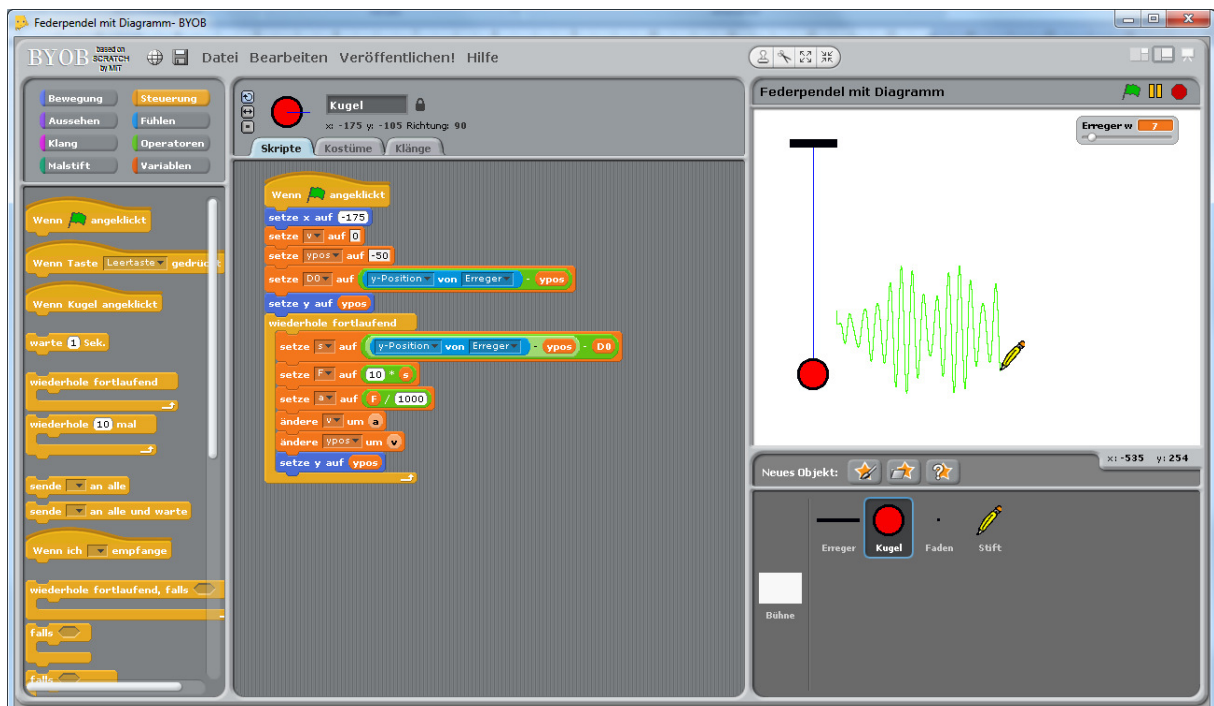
Federpendel mit Diagramm- BYOB

BYOB based on SCRATCH by MIT
Datei Bearbeiten Veröffentlichen! Hilfe

Bewegung
Steuerung
Aussehen
Fühlen
Klang
Operatoren
Malstift
Variablen

Wenn angeklickt
Wenn Taste Leertaste gedrückt
Wenn Kugel angeklickt
warte 1 Sek.
wiederhole fortlaufend
wiederhole 10 mal
sende an alle
sende an alle und warte
Wenn ich empfange
wiederhole fortlaufend, falls
falls
falls

Kugel
x: -175 y: -105 Richtung: 90
Skripte
Kostüme
Klänge

Wenn angeklickt
setze x auf -175
setze v auf 0
setze ypos auf -50
setze D0 auf y-Position von Erreger - ypos
setze y auf ypos
wiederhole fortlaufend
setze s auf y-Position von Erreger - ypos - D0
setze F auf 10 * s
setze a auf F / 1000
ändere v um a
ändere ypos um v
setze y auf ypos

Federpendel mit Diagramm
Erreger w 7
x: -535 y: 254
Neues Objekt:
Erreger
Kugel
Faden
Stift
Bühne